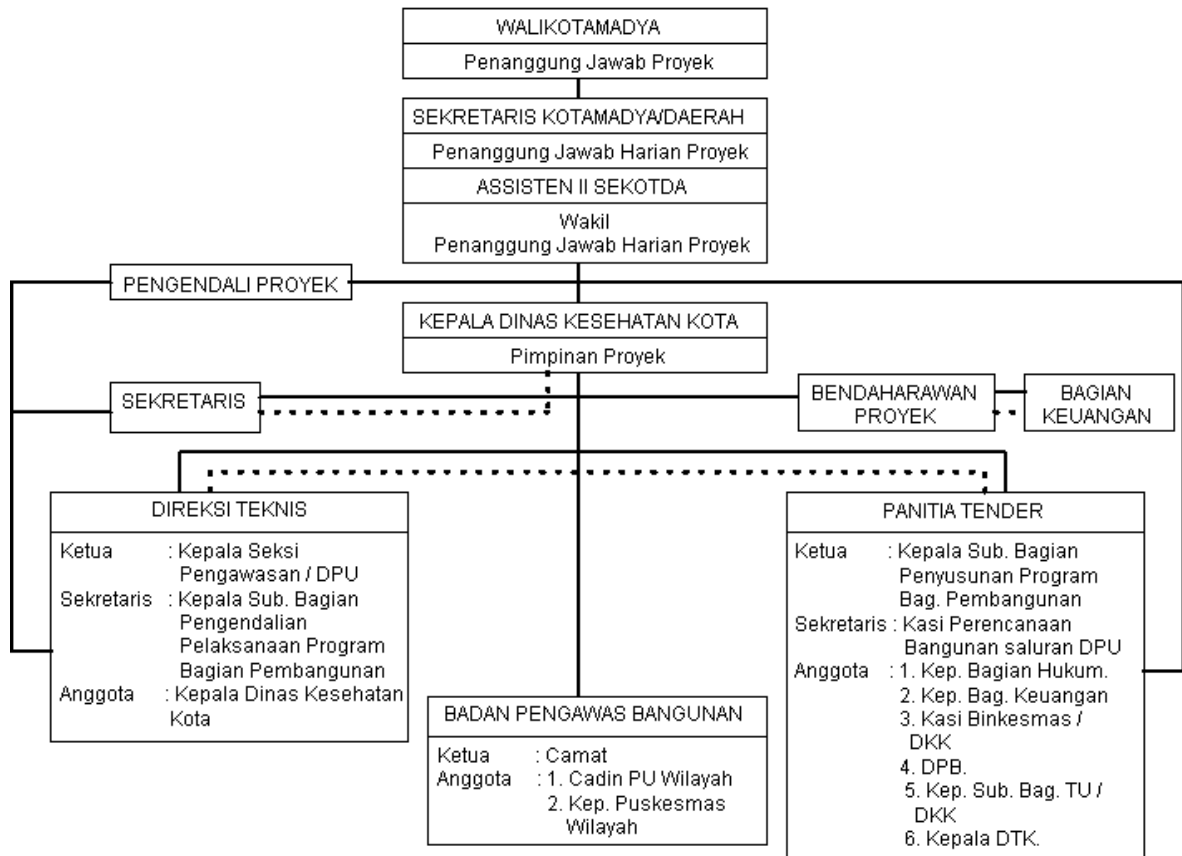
WALIKOTAMADYA

Penanggung Jawab Proyek

SEKRETARIS KOTAMADYA/DAERAH

Penanggung Jawab Harian Proyek

ASSISTEN II SEKOTDA

Wakil Penanggung Jawab Harian Proyek

PENGENDALI PROYEK

KEPALA DINAS KESEHATAN KOTA

Pimpinan Proyek

SEKRETARIS

BENDAHARAWAN PROYEK

BAGIAN KEUANGAN

DIREKSI TEKNIS

Ketua : Kepala Seksi Pengawasan / DPU
Sekretaris : Kepala Sub. Bagian Pengendalian Pelaksanaan Program Bagian Pembangunan
Anggota : Kepala Dinas Kesehatan Kota

BADAN PENGAWAS BANGUNAN

Ketua : Camat
Anggota : 1. Cadin PU Wilayah
2. Kep. Puskesmas Wilayah

PANITIA TENDER

Ketua : Kepala Sub. Bagian Penyusunan Program Bag. Pembangunan
Sekretaris : Kasi Perencanaan Bangunan saluran DPU
Anggota : 1. Kep. Bagian Hukum.
2. Kep. Bag. Keuangan
3. Kasi Binkesmas / DKK
4. DPB.
5. Kep. Sub. Bag. TU / DKK
6. Kepala DTK.